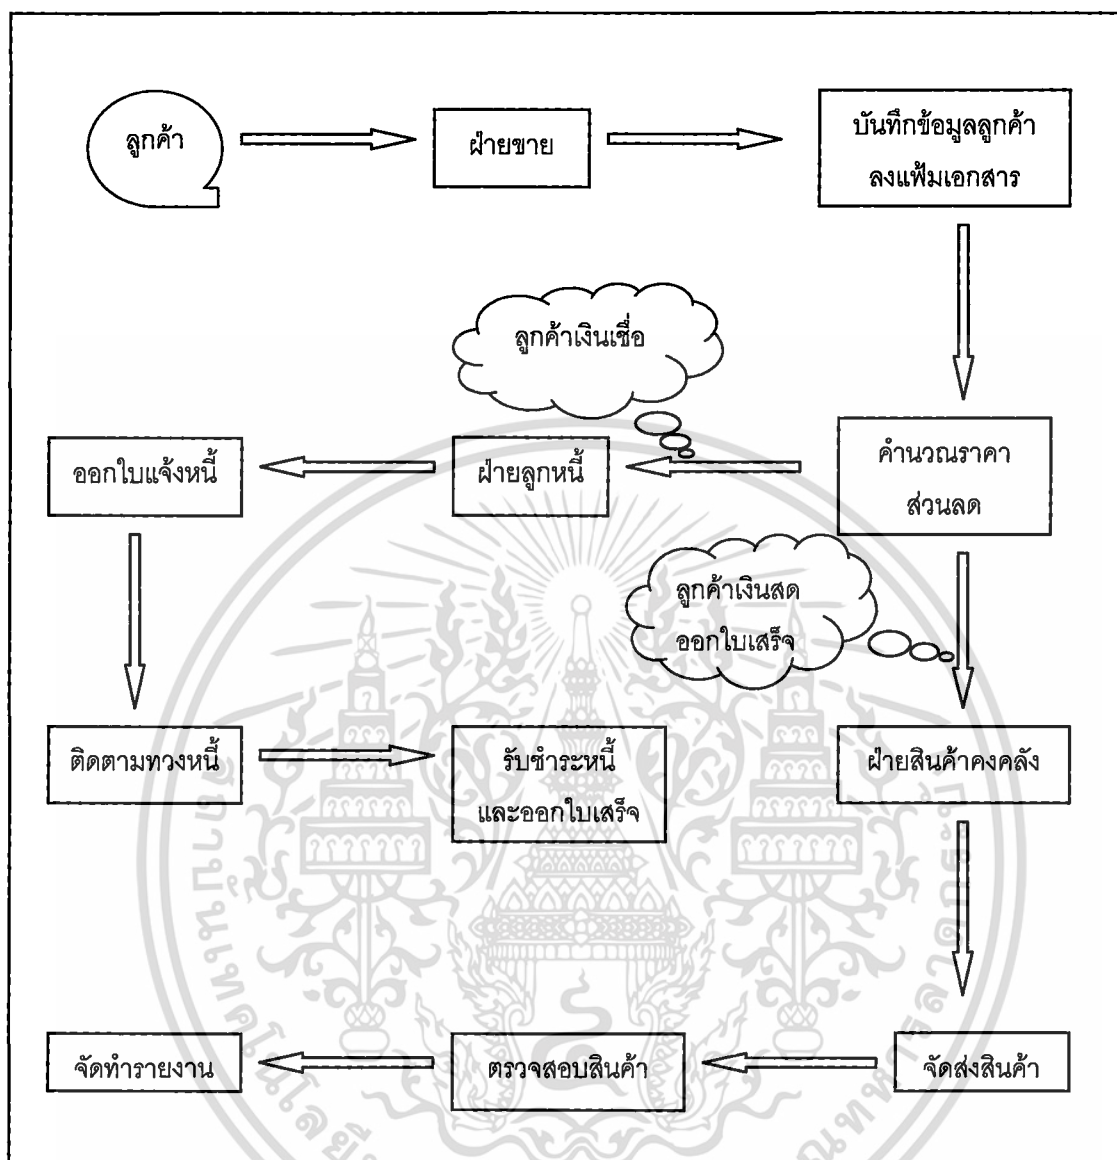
ลูกค้า

ฝ่ายขาย

บันทึกข้อมูลลูกค้า ลงแฟ้มเอกสาร

ลูกค้าเงินเชื่อ

คำนวณราคา ส่วนลด

ฝ่ายลูกหนี้

ออกใบแจ้งหนี้

ลูกค้าเงินสด ออกใบเสร็จ

ติดตามทวงหนี้

รับชำระหนี้ และออกใบเสร็จ

ฝ่ายสินค้าคงคลัง

จัดส่งสินค้า

ตรวจสอบสินค้า

จัดทำรายงาน